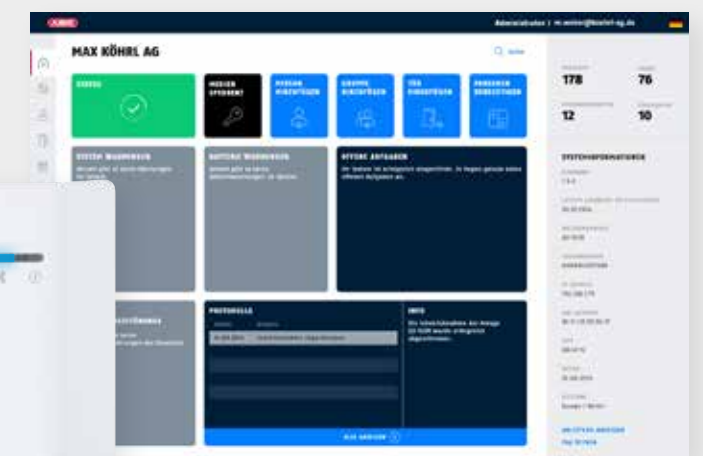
ABUS

MAX KÖHRL AG

STATUS

MEDIEN SPERREN

PERSON HINZUFÜGEN

GRUPPE HINZUFÜGEN

TÜR HINZUFÜGEN

BEREICH BEARBEITEN

SYSTEM WARNUNGEN

BATTERIE WARNUNGEN

OFFENE AUFGABEN

PROTOKOLLE

INFO

178

76

12

10

SYSTEMINFORMATIONEN

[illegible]